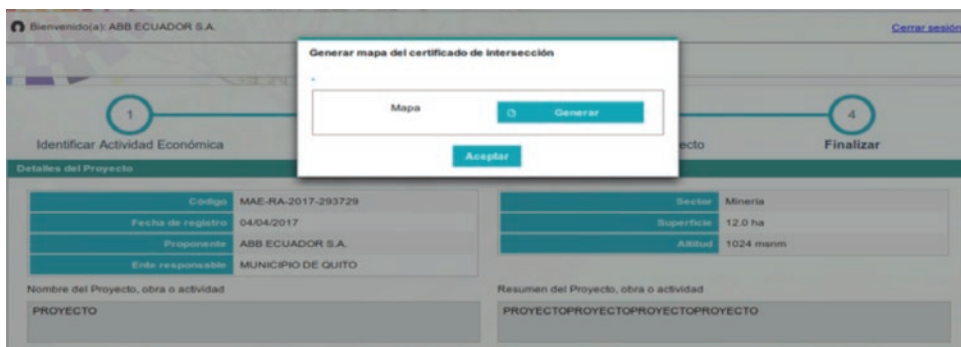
Bienvenido(a): ABB ECUADOR S.A.

Cerrar sesión

Generar mapa del certificado de intersección

Mapa

Generar

Aceptar

1

Identificar Actividad Económica

ecto

4

Finalizar

Detalles del Proyecto

| Código | MAE-RA-2017-293729 |
|---|---|
| Fecha de registro | 04/04/2017 |
| Proponente | ABB ECUADOR S.A. |
| Ente responsable | MUNICIPIO DE QUITO |

| Sector | Minería |
|---|---|
| Superficie | 12.0 ha |
| Altitud | 1024 msnm |

Nombre del Proyecto, obra o actividad

PROYECTO

Resumen del Proyecto, obra o actividad

PROYECTOPROYECTOPROYECTOPROYECTO